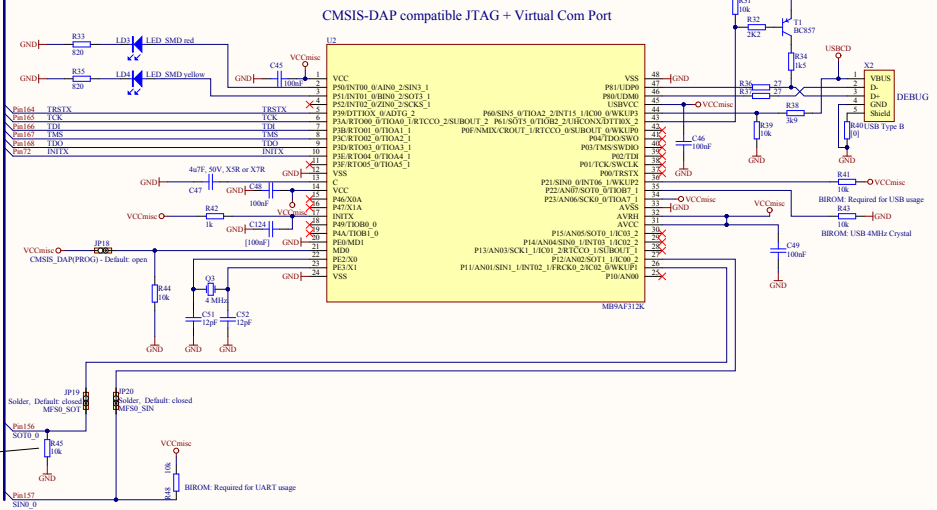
CMSIS-DAP compatible JTAG + Virtual Com Port

GND R33 820 LD3 LED_SMD red
GND R35 820 LD4 LED_SMD yellow
VCCmisc C45 100nF GND
U2
VCC
P50/INT00_0/AIN0_2/SIN3_1
P51/INT01_0/BIN0_2/SOT3_1
P52/INT02_0/ZIN0_2/SCKS_1
P39/DTTI0X_0/ADTG_2
P3A/RTO00_0/TIOA0_1/RTCCO_2/SUBOUT_2
P3B/RTO01_0/TIOA1_1
P3C/RTO02_0/TIOA2_1
P3D/RTO03_0/TIOA3_1
P3E/RTO04_0/TIOA4_1
P3F/RTO05_0/TIOA5_1
VSS
C
VCC
P46/X0A
P47/X1A
INITX
P49/TIOB0_0
P4A/TIOB1_0
PE0/MD1
MD0
PE2/X0
PE3/X1
VSS
Pin164 TRSTX TRSTX
Pin165 TCK TCK
Pin166 TDI TDI
Pin167 TMS TMS
Pin168 TDO TDO
Pin72 INITX INITX
4u7F, 50V, X5R or X7R
GND C47
GND C48 100nF
VCCmisc R42 1k
C124 [100nF]
VCCmisc
VCCmisc JP18
CMSIS_DAP(PROG) - Default: open
R44 10k
GND
Q3 4 MHz
C51 12pF C52 12pF
GND GND
VSS
P81/UDP0
P80/UDM0
USBVCC
P60/SIN5_0/TIOA2_2/INT15_1/IC00_0/WKUP3
P61/SOT5_0/TIOB2_2/UHCONX/DTTI0X_2
P0F/NMIX/CROUT_1/RTCCO_0/SUBOUT_0/WKUP0
P04/TDO/SWO
P03/TMS/SWDIO
P02/TDI
P01/TCK/SWCLK
P00/TRSTX
P21/SIN0_0/INT06_1/WKUP2
P22/AN07/SOT0_0/TIOB7_1
P23/AN06/SCK0_0/TIOA7_1
AVSS
AVRH
AVCC
P15/AN05/SOT0_1/IC03_2
P14/AN04/SIN0_1/INT03_1/IC02_2
P13/AN03/SCK1_1/IC01_2/RTCCO_1/SUBOUT_1
P12/AN02/SOT1_1/IC00_2
P11/AN01/SIN1_1/INT02_1/FRCK0_2/IC02_0/WKUP1
P10/AN00
MB9AF312K
48 47 46 45 44 43 42 41 40 39 38 37 36 35 34 33 32 31 30 29 28 27 26 25
1 2 3 4 5 6 7 8 9 10 11 12 13 14 15 16 17 18 19 20 21 22 23 24
GND VCCmisc
C46 100nF GND
GND VCCmisc
VCCmisc C49 100nF GND
R31 10k
R32 2K2
T1 BC857
R34 1k5
USBCD
R36 27
R37 27
R38 3k9
R39 10k GND
X2 VBUS D- D+ GND Shield
R40 [0]
USB Type B
DEBUG
GND
R41 10k VCCmisc
BIROM: Required for USB usage
R43 10k GND
BIROM: USB 4MHz Crystal
JP19 Solder, Default: closed MFS0_SOT
JP20 Solder, Default: closed MFS0_SIN
Pin156 SOT0_0
R45 10k GND
VCCmisc
R48 10k
BIROM: Required for UART usage
Pin157 SIN0_0